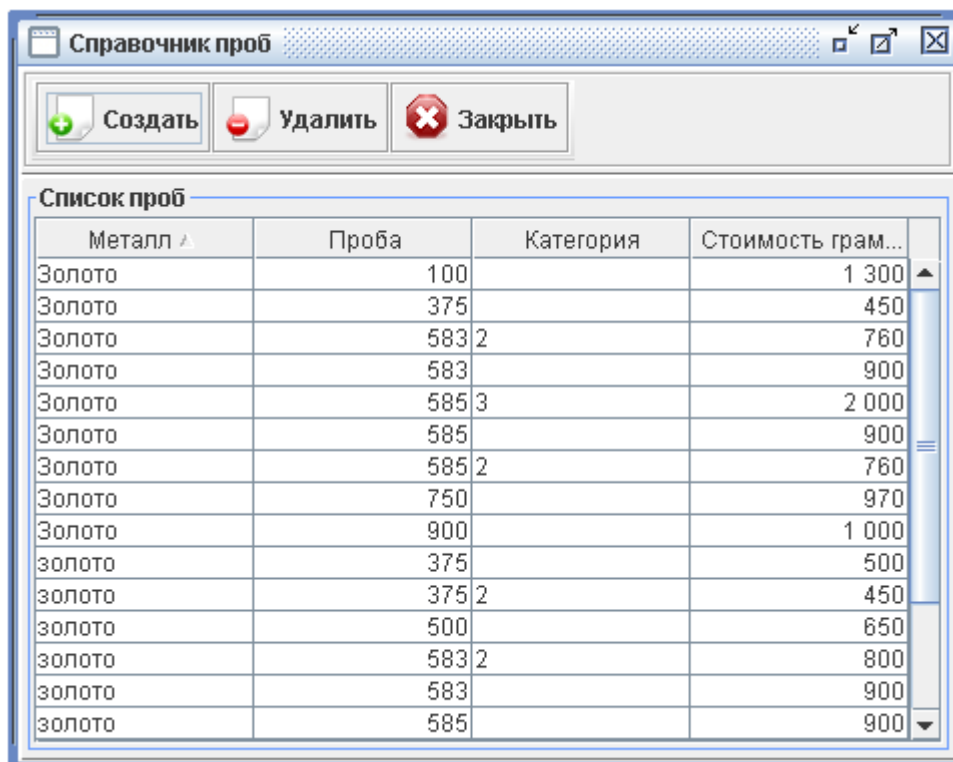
Справочник проб

Создать | Удалить | Закрыть

Список проб

| Металл | Проба | Категория | Стоимость грам... |
|---|---|---|---|
| Золото | 100 | | 1 300 |
| Золото | 375 | | 450 |
| Золото | 583 | 2 | 760 |
| Золото | 583 | | 900 |
| Золото | 585 | 3 | 2 000 |
| Золото | 585 | | 900 |
| Золото | 585 | 2 | 760 |
| Золото | 750 | | 970 |
| Золото | 900 | | 1 000 |
| золото | 375 | | 500 |
| золото | 375 | 2 | 450 |
| золото | 500 | | 650 |
| золото | 583 | 2 | 800 |
| золото | 583 | | 900 |
| золото | 585 | | 900 |